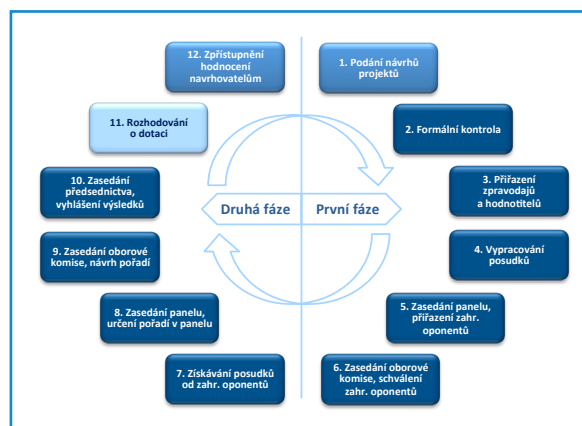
12. Zpřístupnění hodnocení navrhovatelům

1. Podání návrhů projektů

11. Rozhodování o dotaci

2. Formální kontrola

10. Zasedání předsednictva, vyhlášení výsledků

3. Přiřazení zpravodajů a hodnotitelů

Druhá fáze

První fáze

9. Zasedání oborové komise, návrh pořadí

4. Vypracování posudků

8. Zasedání panelu, určení pořadí v panelu

5. Zasedání panelu, přiřazení zahr. oponentů

7. Získávání posudků od zahr. oponentů

6. Zasedání oborové komise, schválení zahr. oponentů